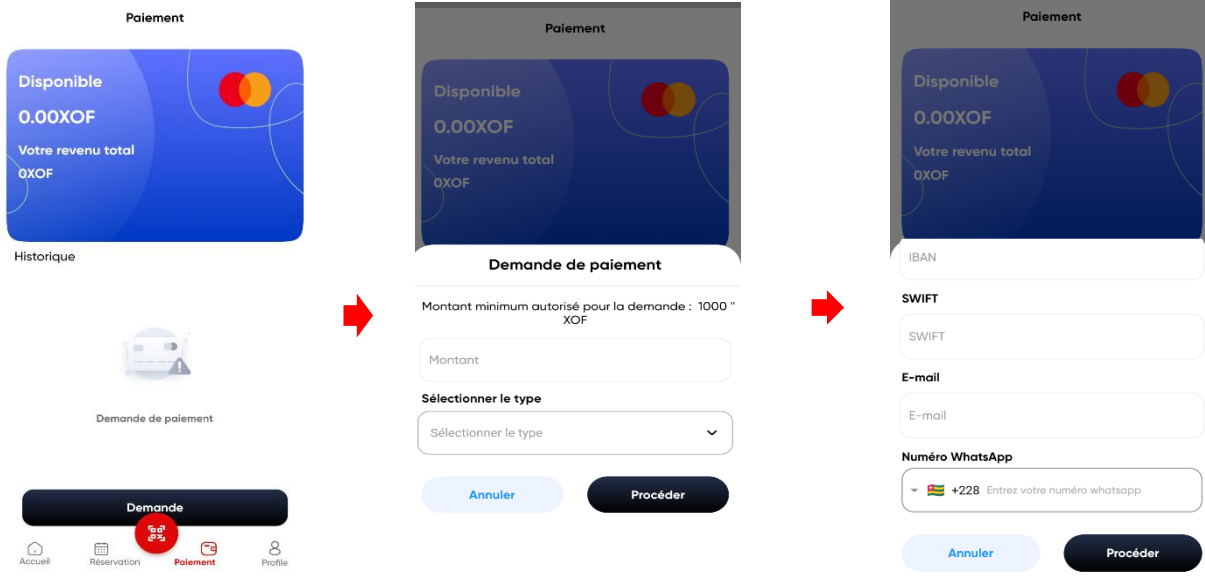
Paiement

Disponible
0.00XOF
Votre revenu total
0XOF

Historique

Demande de paiement

Demande

Accueil
Réservation
Paiement
Profile

Paiement

Disponible
0.00XOF
Votre revenu total
0XOF

Demande de paiement

Montant minimum autorisé pour la demande : 1000 " XOF

Montant

Sélectionner le type

Sélectionner le type

Annuler
Procéder

Paiement

Disponible
0.00XOF
Votre revenu total
0XOF

IBAN

SWIFT

SWIFT

E-mail

E-mail

Numéro WhatsApp

+228 Entrez votre numéro whatsapp

Annuler
Procéder